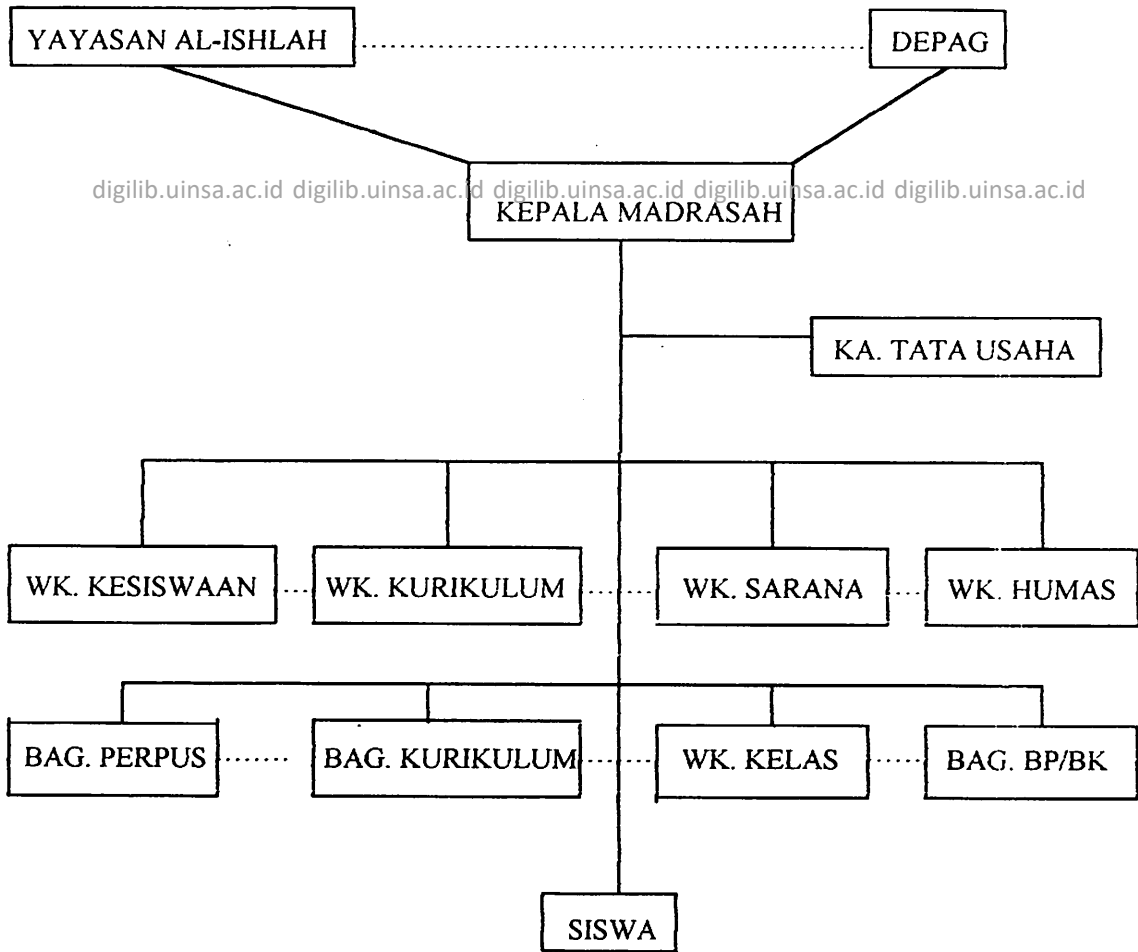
YAYASAN AL-ISHLAH

DEPAG

digilib.uinsa.ac.id digilib.uinsa.ac.id digilib.uinsa.ac.id digilib.uinsa.ac.id digilib.uinsa.ac.id

KEPALA MADRASAH

KA. TATA USAHA

WK. KESISWAAN

WK. KURIKULUM

WK. SARANA

WK. HUMAS

BAG. PERPUS

BAG. KURIKULUM

WK. KELAS

BAG. BP/BK

SISWA